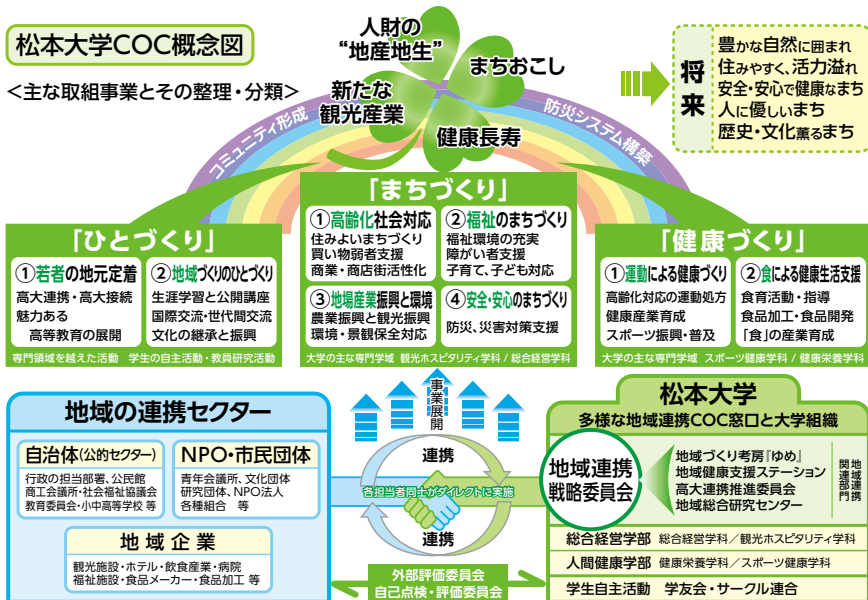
松本大学COC概念図

＜主な取組事業とその整理・分類＞

人財の
"地産地生"

まちおこし

新たな
観光産業

健康長寿

コミュニティ形成

防災システム構築

将来

豊かな自然に囲まれ
住みやすく、活力溢れ
安全・安心で健康なまち
人に優しいまち
歴史・文化薫るまち

「まちづくり」

①高齢化社会対応
住みよいまちづくり
買い物弱者支援
商業・商店街活性化

②福祉のまちづくり
福祉環境の充実
障がい者支援
子育て、子ども対応

③地場産業振興と環境
農業振興と観光振興
環境・景観保全対応

④安全・安心のまちづくり
防災、災害対策支援

大学の主な専門学域　観光ホスピタリティ学科 / 総合経営学科

「ひとづくり」

①若者の地元定着
高大連携・高大接続
魅力ある
高等教育の展開

②地域づくりのひとづくり
生涯学習と公開講座
国際交流・世代間交流
文化の継承と振興

専門領域を越えた活動　学生の自主活動・教員研究活動

「健康づくり」

①運動による健康づくり
高齢化対応の運動処方
健康産業育成
スポーツ振興・普及

②食による健康生活支援
食育活動・指導
食品加工・食品開発
「食」の産業育成

大学の主な専門学域　スポーツ健康学科 / 健康栄養学科

地域の連携セクター

自治体(公的セクター)
行政の担当部署、公民館
商工会議所・社会福祉協議会
教育委員会・小中高等学校 等

NPO・市民団体
青年会議所、文化団体
研究団体、NPO法人
各種組合　等

地域企業
観光施設・ホテル・飲食産業・病院
福祉施設・食品メーカー・食品加工 等

事業展開

連携

各担当者同士がダイレクトに実施

連携

外部評価委員会
自己点検・評価委員会

松本大学
多様な地域連携COC窓口と大学組織

地域連携
戦略委員会

地域づくり考房『ゆめ』
地域健康支援ステーション
高大連携推進委員会
地域総合研究センター

関連部門
地域連携

総合経営学部　総合経営学科 / 観光ホスピタリティ学科

人間健康学部　健康栄養学科 / スポーツ健康学科

学生自主活動　学友会・サークル連合